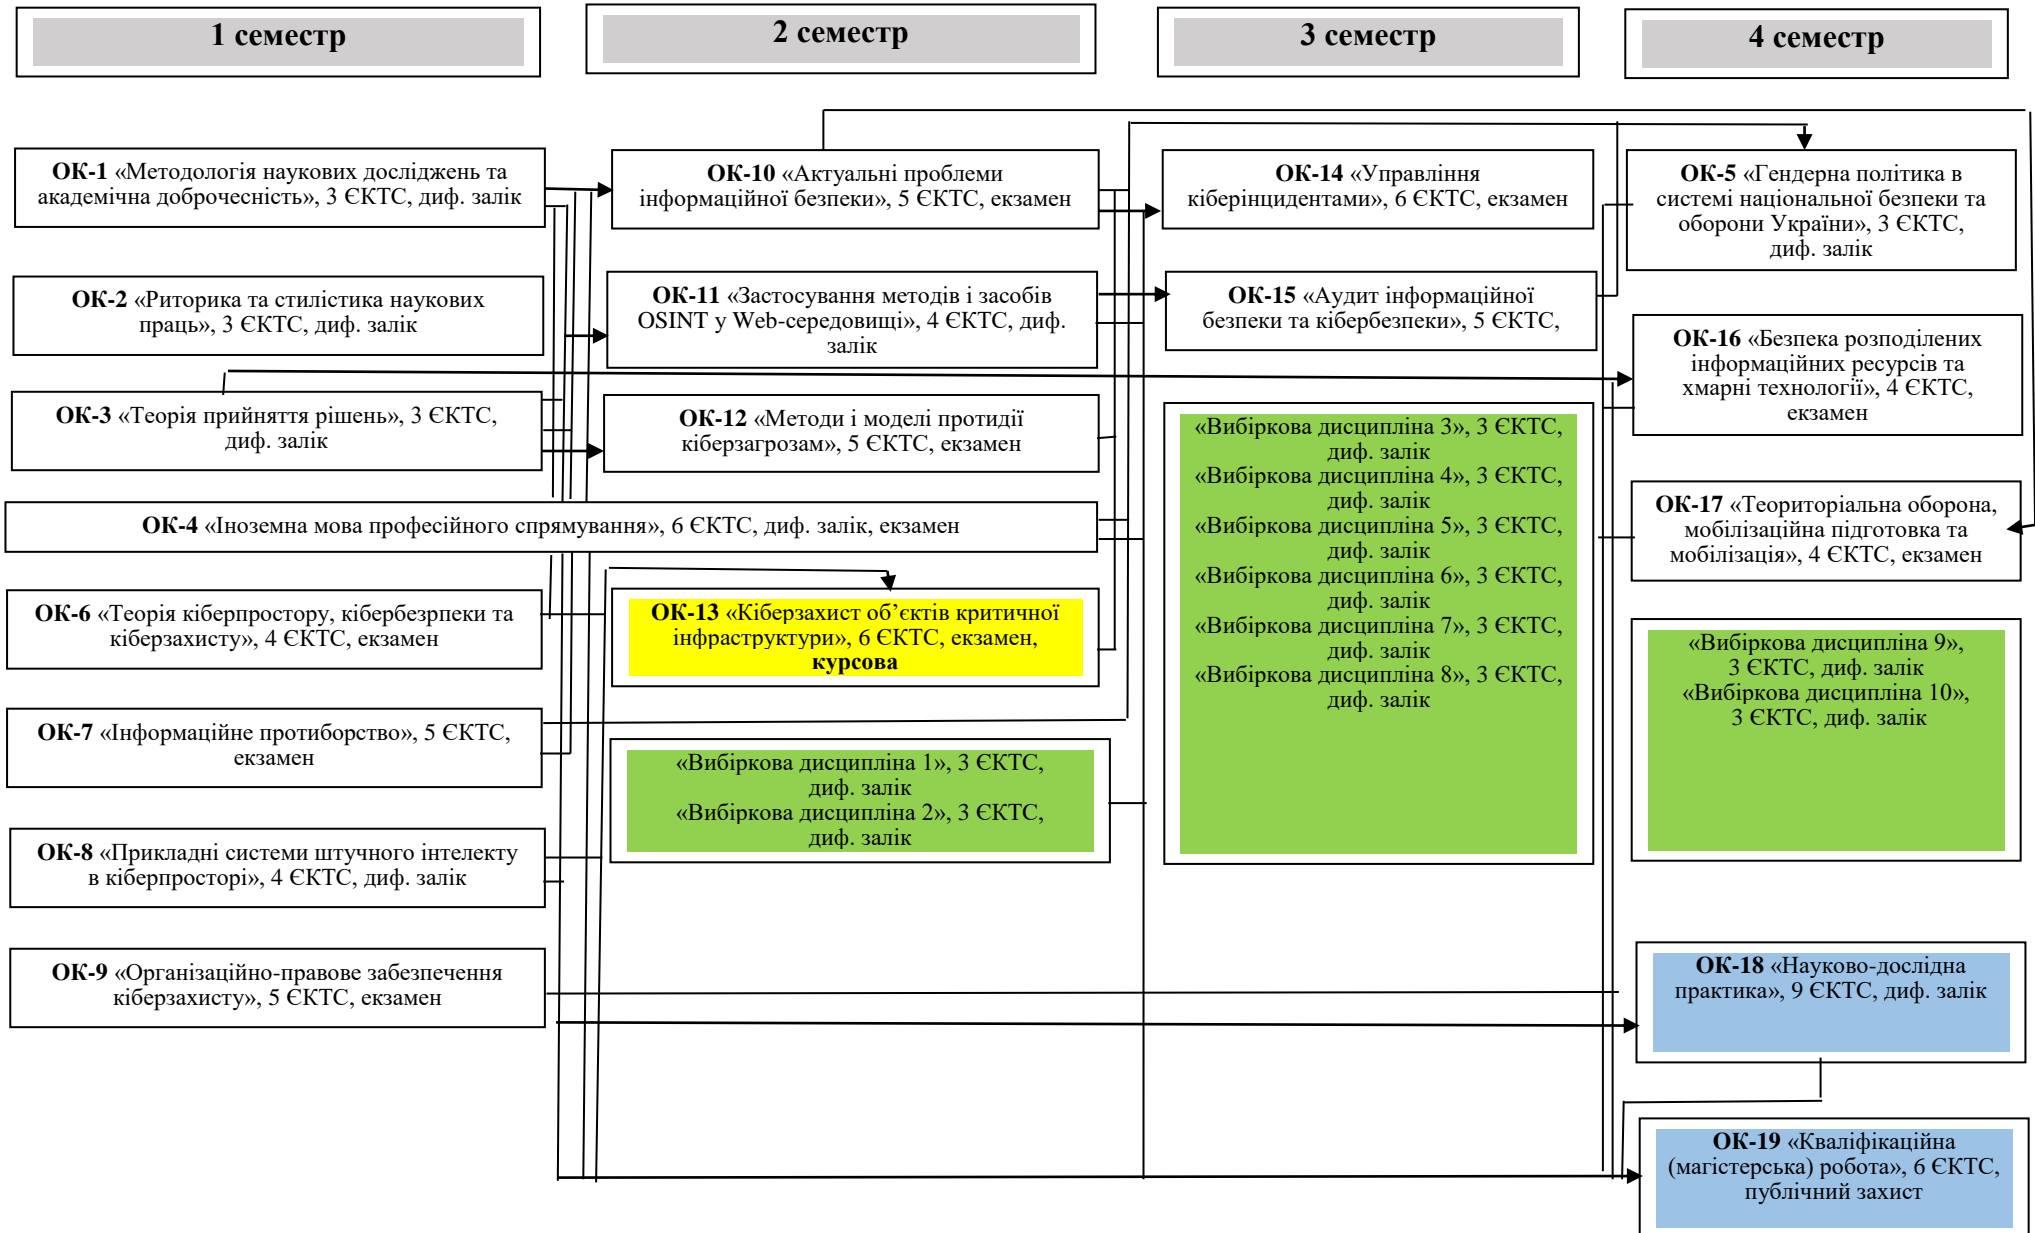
1 семестр

2 семестр

3 семестр

4 семестр

**ОК-1** «Методологія наукових досліджень та академічна доброчесність», 3 ЄКТС, диф. залік

**ОК-2** «Риторика та стилістика наукових праць», 3 ЄКТС, диф. залік

**ОК-3** «Теорія прийняття рішень», 3 ЄКТС, диф. залік

**ОК-4** «Іноземна мова професійного спрямування», 6 ЄКТС, диф. залік, екзамен

**ОК-6** «Теорія кіберпростору, кібербезпеки та кіберзахисту», 4 ЄКТС, екзамен

**ОК-7** «Інформаційне протиборство», 5 ЄКТС, екзамен

**ОК-8** «Прикладні системи штучного інтелекту в кіберпросторі», 4 ЄКТС, диф. залік

**ОК-9** «Організаційно-правове забезпечення кіберзахисту», 5 ЄКТС, екзамен

**ОК-10** «Актуальні проблеми інформаційної безпеки», 5 ЄКТС, екзамен

**ОК-11** «Застосування методів і засобів OSINT у Web-середовищі», 4 ЄКТС, диф. залік

**ОК-12** «Методи і моделі протидії кіберзагрозам», 5 ЄКТС, екзамен

**ОК-13** «Кіберзахист об’єктів критичної інфраструктури», 6 ЄКТС, екзамен, **курсова**

«Вибіркова дисципліна 1», 3 ЄКТС, диф. залік
«Вибіркова дисципліна 2», 3 ЄКТС, диф. залік

**ОК-14** «Управління кіберінцидентами», 6 ЄКТС, екзамен

**ОК-15** «Аудит інформаційної безпеки та кібербезпеки», 5 ЄКТС,

«Вибіркова дисципліна 3», 3 ЄКТС, диф. залік
«Вибіркова дисципліна 4», 3 ЄКТС, диф. залік
«Вибіркова дисципліна 5», 3 ЄКТС, диф. залік
«Вибіркова дисципліна 6», 3 ЄКТС, диф. залік
«Вибіркова дисципліна 7», 3 ЄКТС, диф. залік
«Вибіркова дисципліна 8», 3 ЄКТС, диф. залік

**ОК-5** «Гендерна політика в системі національної безпеки та оборони України», 3 ЄКТС, диф. залік

**ОК-16** «Безпека розподілених інформаційних ресурсів та хмарні технології», 4 ЄКТС, екзамен

**ОК-17** «Теориторіальна оборона, мобілізаційна підготовка та мобілізація», 4 ЄКТС, екзамен

«Вибіркова дисципліна 9», 3 ЄКТС, диф. залік
«Вибіркова дисципліна 10», 3 ЄКТС, диф. залік

**ОК-18** «Науково-дослідна практика», 9 ЄКТС, диф. залік

**ОК-19** «Кваліфікаційна (магістерська) робота», 6 ЄКТС, публічний захист